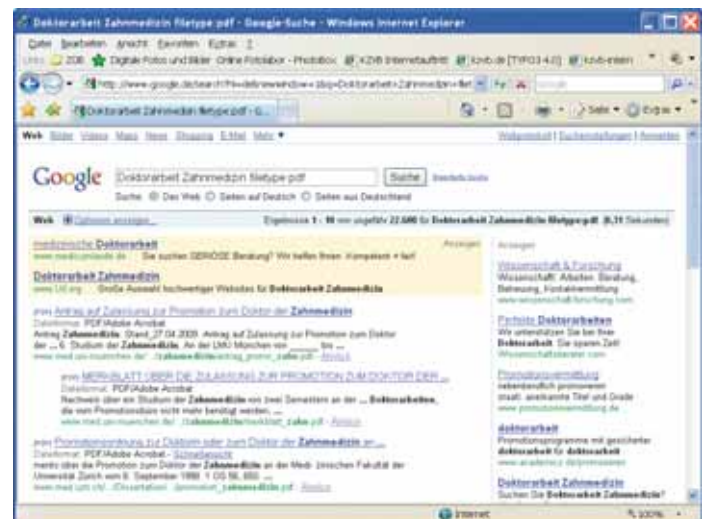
Dokterarbeit Zahnmedizin filetype pdf - Google-Suche - Windows Internet Explorer

Datei Bearbeiten Ansicht Favoriten Extras ?

Links 208 Digitale Fotos und Bilder Online Fotolabor - Photobox KZVB Internetauftritt kzvb.de [TYPO3 4.0] kzvb-intern

http://www.google.de/search?hl=de&newwindow=1&q=Doktorarbeit+Zahnmedizin+filet

Doktorarbeit Zahnmedizin filetype pdf - G...

Seite Extras

Web Bilder Videos Maps News Shopping E-Mail Mehr ▼

Webprotokoll | Sucheinstellungen | Anmelden

Google

Doktorarbeit Zahnmedizin filetype pdf

Suche

Erweiterte Suche

Suche: Das Web Seiten auf Deutsch Seiten aus Deutschland

Web Optionen anzeigen...

Ergebnisse 1 - 10 von ungefähr 22.600 für Doktorarbeit Zahnmedizin filetype:pdf. (0,31 Sekunden)

medizinische Doktorarbeit
www.medizinisch.de Sie suchen SERIÖSE Beratung? Wir helfen Ihnen: Kompetent + fair!

Anzeigen

Doktorarbeit Zahnmedizin
www.Ufl.org Große Auswahl hochwertiger Websites für Doktorarbeit Zahnmedizin

[PDF] Antrag auf Zulassung zur Promotion zum Doktor der Zahnmedizin
Dateiformat: PDF/Adobe Acrobat
Antrag Zahnmedizin. Stand_27.04.2005. Antrag auf Zulassung zur Promotion zum Doktor der ... 6. Studium der Zahnmedizin. An der LMU München von ______ bis ...
www.med.uni-muenchen.de/.../zahnmedizin/antrag_promo_zahn.pdf - Ähnlich

[PDF] MERKBLATT ÜBER DIE ZULASSUNG ZUR PROMOTION ZUM DOKTOR DER ...
Dateiformat: PDF/Adobe Acrobat
Nachweis über ein Studium der Zahnmedizin von zwei Semestern an der ... Doktorarbeiten, die vom Promotionsbüro nicht mehr benötigt werden, ...
www.med.uni-muenchen.de/.../zahnmedizin/merkblatt_zahn.pdf - Ähnlich

[PDF] Promotionsordnung zur Doktorin oder zum Doktor der Zahnmedizin an ...
Dateiformat: PDF/Adobe Acrobat - Schnellansicht
menta über die Promotion zum Doktor der Zahnmedizin an der Medi- zinischen Fakultät der Universität Zürich vom 8. September 1980. 1 OS 56, 880. ...
www.med.uzh.ch/.../Dissertation/.../promotion_zahnmedizin.pdf - Ähnlich

Anzeigen

Wissenschaft & Forschung
Wissenschaft, Arbeiten, Beratung, Betreuung, Kontaktvermittlung
www.wissenschaft-forschung.com

Perfekte Doktorarbeiten
Wir unterstützen Sie bei Ihrer Doktorarbeit. Sie sparen Zeit!
Wissenschaftsberater.com

Promotionsvermittlung
nebenberuflich promovieren staatl. anerkannte Titel und Grade
www.promotionsvermittlung.de

doktorarbeit
Promotionsprogramme mit gesicherter doktorarbeit für doktorarbeit
www.academicz.de/promovieren

Doktorarbeit Zahnmedizin
Suchen Sie Doktorarbeit Zahnmedizin?

Internet

100%